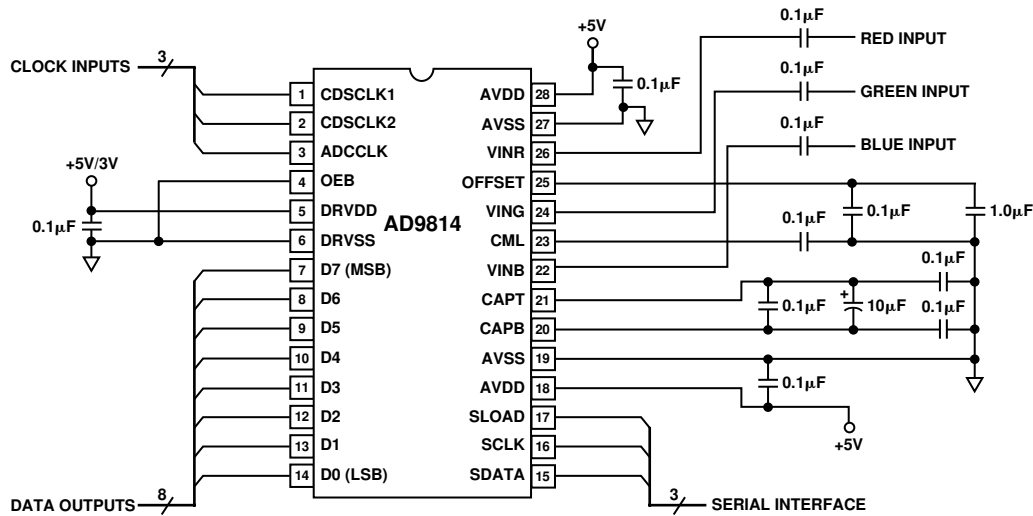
+5V

0.1μF

RED INPUT

0.1μF

GREEN INPUT

0.1μF

BLUE INPUT

CLOCK INPUTS 3

0.1μF

1 CDSCLK1
2 CDSCLK2
3 ADCCLK

+5V/3V

4 OEB
5 DRVDD
6 DRVSS

0.1μF

AD9814

7 D7 (MSB)
8 D6
9 D5
10 D4
11 D3
12 D2
13 D1
14 D0 (LSB)

AVDD 28
AVSS 27
VINR 26
OFFSET 25
VING 24
CML 23
VINB 22
CAPT 21
CAPB 20
AVSS 19
AVDD 18
SLOAD 17
SCLK 16
SDATA 15

0.1μF

0.1μF

1.0μF

0.1μF

0.1μF

+

10μF

0.1μF

0.1μF

+5V

DATA OUTPUTS 8

3 SERIAL INTERFACE